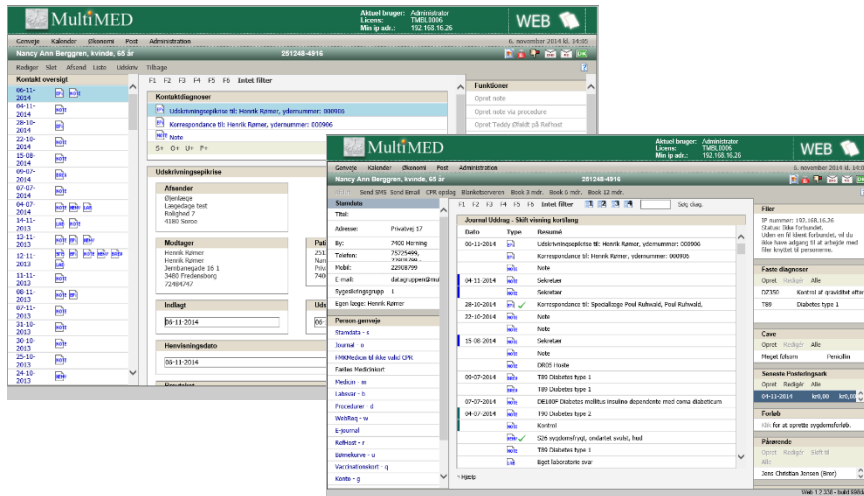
MultiMED

Aktuel bruger: Administrator
Licens: TMBL0006
Min ip adr.: 192.168.16.26

WEB

Genveje Kalender Økonomi Post Administration

6. november 2014 kl. 14:05

Nancy Ann Berggren, kvinde, 65 år 251248-4916

Rediger Slet Afsend Liste Udskriv Tilføje

Kontakt oversigt

F1 F2 F3 F4 F5 F6 Intet filter

Kontaktdiagnoser

Udskrivningsepikrise til: Henrik Rømer, ydernummer: 000906

Korrespondance til: Henrik Rømer, ydernummer: 000906

Note

S+ O+ U+ P+

Funktioner

Opret note

Opret note via procedure

Opret Teddy Øfeldt på Refhost

06-11-2014
04-11-2014
28-10-2014
22-10-2014
15-08-2014
09-07-2014
07-07-2014
04-07-2014
14-11-2013
13-11-2013
12-11-2013
11-11-2013
08-11-2013
07-11-2013
31-10-2013
30-10-2013
25-10-2013
24-10-2013

Udskrivningsepikrise

Afsender
Øjenlæge
Lægedage test
Rolighed 7
4180 Sorø

Modtager
Henrik Rømer
Henrik Rømer
Jernbanegade 16 1
3480 Fredensborg
72484747

Indlagt
06-11-2014

Henvisningsdato
06-11-2014

MultiMED

Aktuel bruger: Administrator
Licens: TMBL0006
Min ip adr.: 192.168.16.26

WEB

Genveje Kalender Økonomi Post Administration

6. november 2014 kl. 14:05

Nancy Ann Berggren, kvinde, 65 år 251248-4916

Send SMS Send Email CPR opslag Blanketserveren Book 3 mdr. Book 6 mdr. Book 12 mdr.

Stamdata
Titel:
Adresse: Privatvej 17
By: 7400 Herning
Telefon: 75725466
Mobil: 22308799
E-mail: dataloggen@...
Sygesikringsgruppe: 1
Egen læge: Henrik Rømer

Person genveje
Stamdata - s
Journal - o
FMKMedicin til ikke valid CPR
Fælles Medicinkort
Medicin - m
Labsvar - b
Procedurer - d
WebReq - w
E-journal
RefHost - r
Børnekurve - u
Vaccinationskort - g
Konte - g

F1 F2 F3 F4 F5 F6 Intet filter 1 2 3 4 Søg diag.

Journal Uddrag - Skift visning kortlang

| Dato | Type | Resumé |
|---|---|---|
| 06-11-2014 | | Udskrivningsepikrise til: Henrik Rømer, ydernummer: 000906 |
| | | Korrespondance til: Henrik Rømer, ydernummer: 000906 |
| | | Note |
| 04-11-2014 | | Sekretær |
| | | Sekretær |
| 28-10-2014 | | Korrespondance til: Speciallæge Poul Ruhwald, Poul Ruhwald, |
| 22-10-2014 | | Note |
| | | Note |
| 15-08-2014 | | Sekretær |
| | | Note |
| | | DR05 Hoste |
| 09-07-2014 | | T89 Diabetes type 1 |
| | | T89 Diabetes type 1 |
| 07-07-2014 | | DE100P Diabetes mellitus insulina dependens med coma diabeticum |
| 04-07-2014 | | T90 Diabetes type 2 |
| | | Kontrol |
| | | S26 sygdomsfrygt, ændartet svulst, frød |
| | | T89 Diabetes type 1 |
| | | Bigot laboratorie svar |

Hjælp

Filter
IP nummer: 192.168.16.26
Status: Ikke forbundet.
Uden en fil klient forbundet, vil du ikke have adgang til at arbejde med filer knyttet til personerne.

Faste diagnoser
Opret Rediger Alle
D2350 Kontrol af graviditet efter
T89 Diabetes type 1

Cave
Opret Rediger Alle
Meget falsom Penicillin

Seneste Posteringsark
Opret Rediger Alle
04-11-2014 kr0,00 kr0,00

Forløb
Klik for at oprette sygdomsforløb.

Pårørende
Opret Rediger Slet til
Alle
Jens Christian Jonsen (Bror)

Web 1.2.338 - build 6046